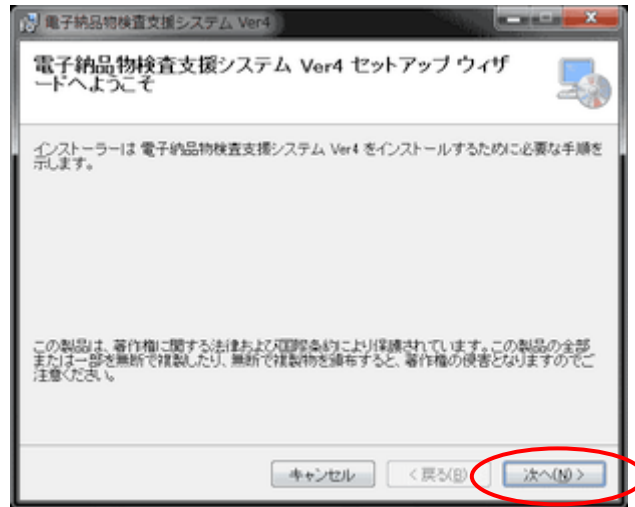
電子納品物検査支援システム Ver4

電子納品物検査支援システム Ver4 セットアップ ウィザードへようこそ

インストーラーは 電子納品物検査支援システム Ver4 をインストールするために必要な手順を示します。

この製品は、著作権に関する法律および国際条約により保護されています。この製品の全部または一部を無断で複製したり、無断で複製物を頒布すると、著作権の侵害となりますのでご注意ください。

キャンセル　< 戻る(B)　次へ(N) >